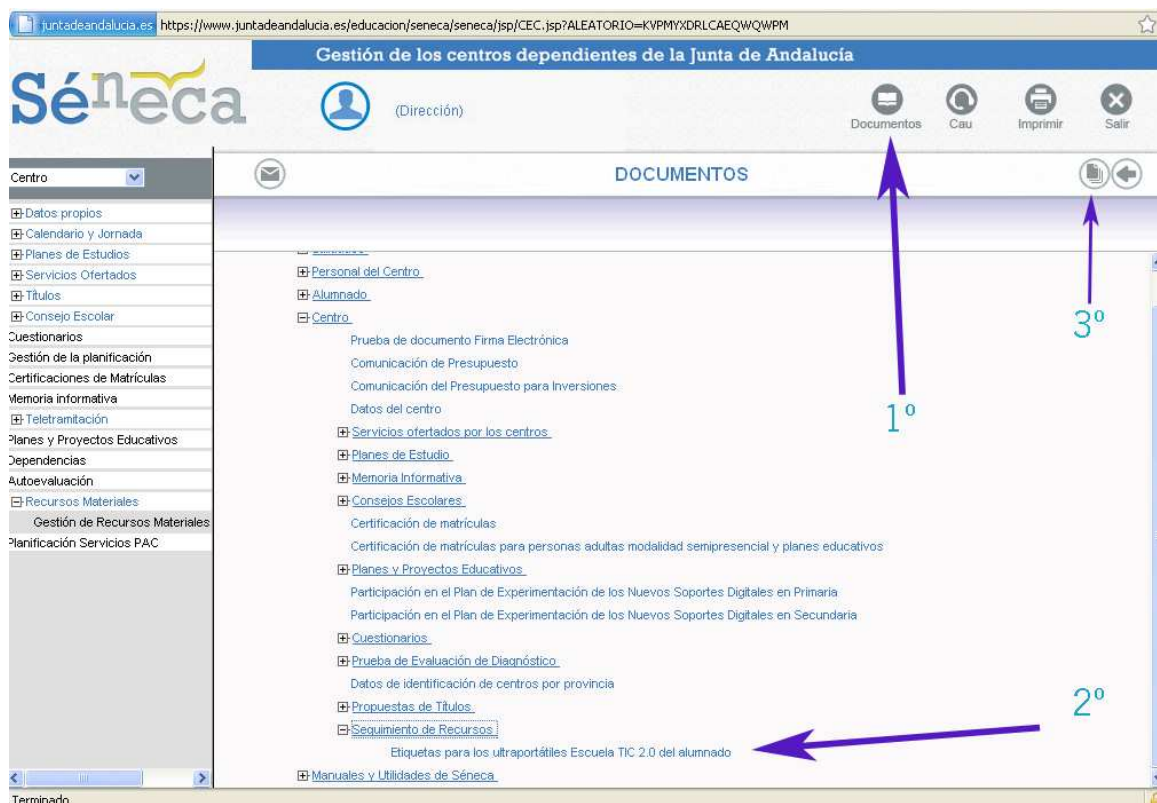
juntadeandalucia.es https://www.juntadeandalucia.es/educacion/seneca/seneca/jsp/CEC.jsp?ALEATORIO=KVPMYXDRLCAEQWQWPM

Gestión de los centros dependientes de la Junta de Andalucía

Séneca

(Dirección)

Documentos Cau Imprimir Salir

Centro

DOCUMENTOS

Datos propios
Calendario y Jornada
Planes de Estudios
Servicios Ofertados
Títulos
Consejo Escolar
Cuestionarios
Gestión de la planificación
Certificaciones de Matrículas
Memoria informativa
Teletramitación
Planes y Proyectos Educativos
Dependencias
Autoevaluación
Recursos Materiales
Gestión de Recursos Materiales
Planificación Servicios PAC

Personal del Centro
Alumnado
Centro
Prueba de documento Firma Electrónica
Comunicación de Presupuesto
Comunicación del Presupuesto para Inversiones
Datos del centro
Servicios ofertados por los centros
Planes de Estudio
Memoria Informativa
Consejos Escolares
Certificación de matrículas
Certificación de matrículas para personas adultas modalidad semipresencial y planes educativos
Planes y Proyectos Educativos
Participación en el Plan de Experimentación de los Nuevos Soportes Digitales en Primaria
Participación en el Plan de Experimentación de los Nuevos Soportes Digitales en Secundaria
Cuestionarios
Prueba de Evaluación de Diagnóstico
Datos de identificación de centros por provincia
Propuestas de Títulos
Seguimiento de Recursos
Etiquetas para los ultraportátiles Escuela TIC 2.0 del alumnado
Manuales y Utilidades de Séneca

1º
2º
3º

Terminado